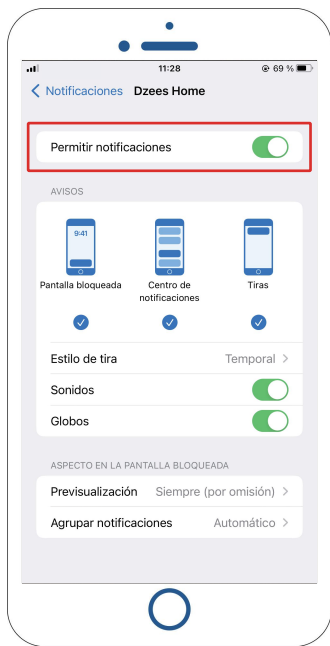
11:28
69 %

Notificaciones Dzees Home

Permitir notificaciones

AVISOS

9:41

Pantalla bloqueada

Centro de notificaciones

Tiras

Estilo de tira Temporal

Sonidos

Globos

ASPECTO EN LA PANTALLA BLOQUEADA

Previsualización Siempre (por omisión)

Agrupar notificaciones Automático